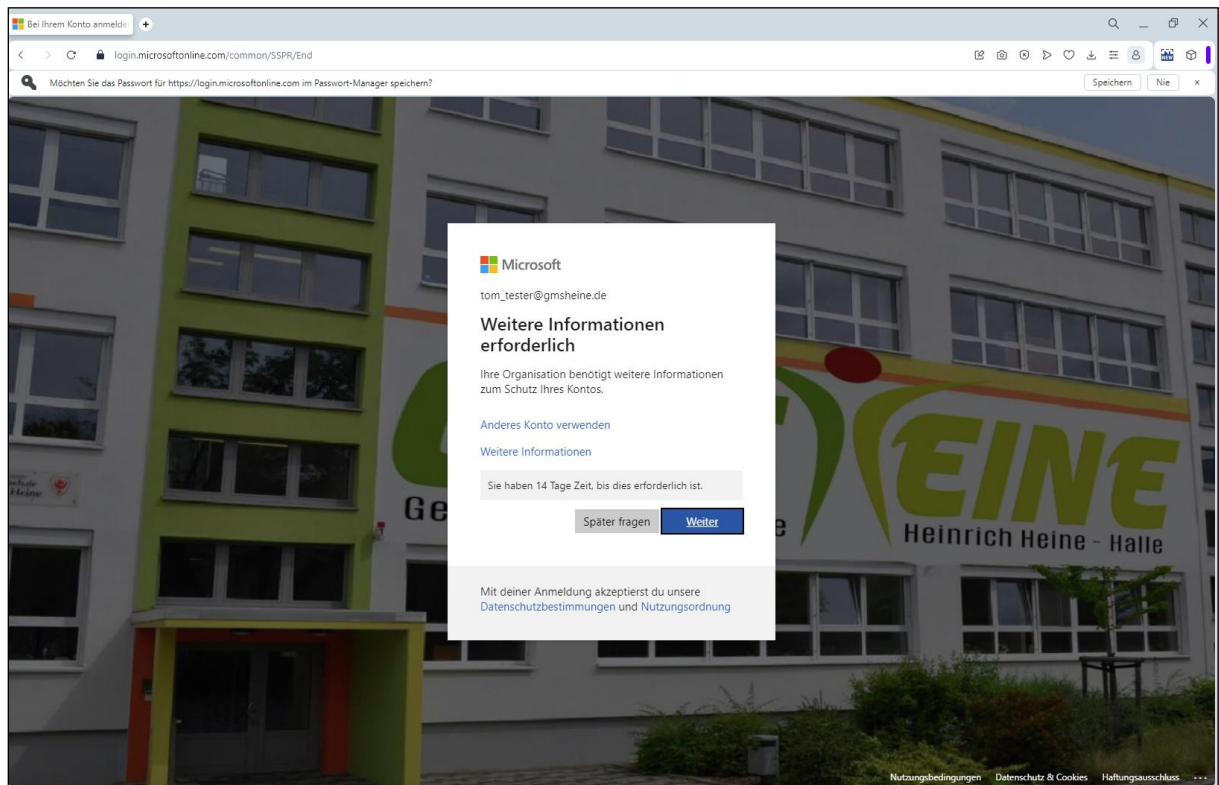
Bei Ihrem Konto anmelde

login.microsoftonline.com/common/SSPR/End

Möchten Sie das Passwort für https://login.microsoftonline.com im Passwort-Manager speichern?

Speichern Nie

Microsoft

tom_tester@gmsheine.de

Weitere Informationen erforderlich

Ihre Organisation benötigt weitere Informationen zum Schutz Ihres Kontos.

Anderes Konto verwenden

Weitere Informationen

Sie haben 14 Tage Zeit, bis dies erforderlich ist.

Später fragen Weiter

Mit deiner Anmeldung akzeptierst du unsere Datenschutzbestimmungen und Nutzungsordnung

Ge e

EINE

Heinrich Heine - Halle

Nutzungsbedingungen Datenschutz & Cookies Haftungsausschluss ...